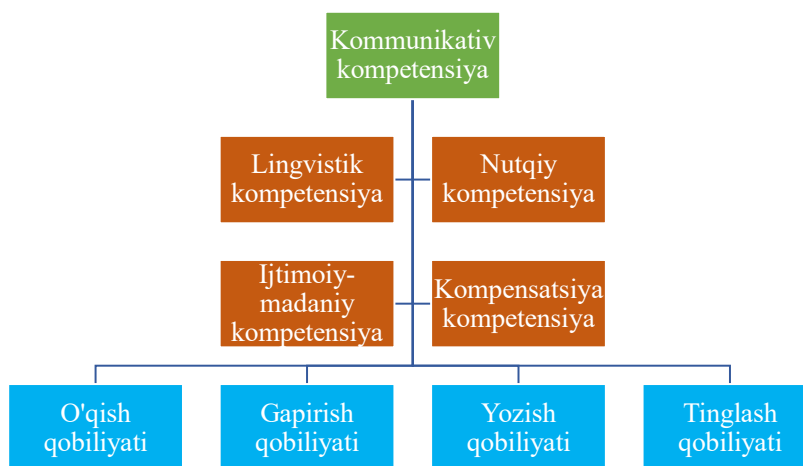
Kommunikativ kompetensiya

Lingvistik kompetensiya

Nutqiy kompetensiya

Ijtimoiy-madaniy kompetensiya

Kompensatsiya kompetensiya

O'qish qobiliyati

Gapirish qobiliyati

Yozish qobiliyati

Tinglash qobiliyati